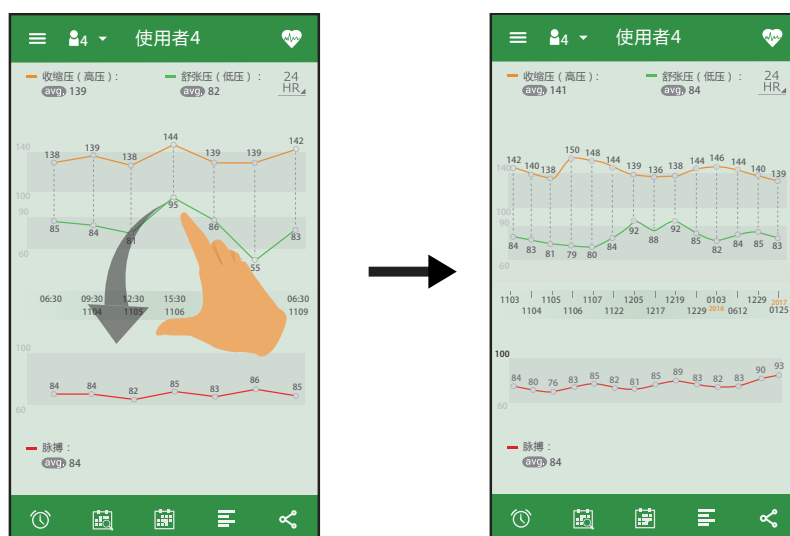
4 使用者4

收缩压（高压）：
avg. 139
舒张压（低压）：
avg. 82
24 HR

140
100
90
60

138 139 138 144 139 139 142
85 84 81 95 86 55 83

06:30 09:30 12:30 15:30 06:30
1104 1105 1106 1109

100
60
84 84 82 85 83 86 85

脉搏：
avg. 84

4 使用者4

收缩压（高压）：
avg. 141
舒张压（低压）：
avg. 84
24 HR

140
100
90
60

142 140 138 150 148 144 139 136 138 144 146 144 140 139
84 83 81 79 80 84 92 88 92 85 82 84 85 83

1103 1105 1107 1205 1219 0103 1229 2017
1104 1106 1122 1217 1229 2016 0612 0125

100
60
84 80 76 83 85 82 81 85 89 83 82 83 90 93

脉搏：
avg. 84